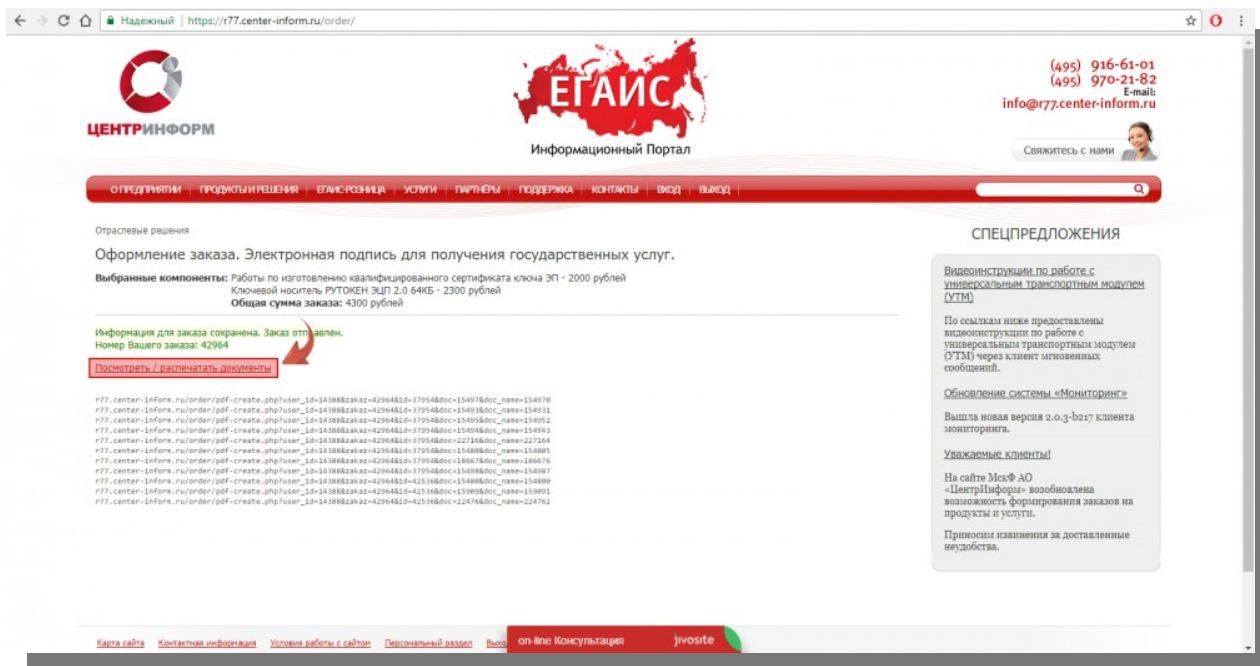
Надежный | https://r77.center-inform.ru/order/

ЦЕНТРИНФОРМ

ЕГАИС
Информационный Портал

(495) 916-61-01
(495) 970-21-82
E-mail:
info@r77.center-inform.ru

Свяжитесь с нами

О ПРЕДПРИЯТИИ | ПРОДУКТЫ И РЕШЕНИЯ | ЕГАИС-РОЗНИЦА | УСЛУГИ | ПАРТНЁРЫ | ПОДДЕРЖКА | КОНТАКТЫ | ВХОД | ВЫХОД

Отраслевые решения

Оформление заказа. Электронная подпись для получения государственных услуг.

Выбранные компоненты: Работы по изготовлению квалифицированного сертификата ключа ЭП - 2000 рублей
Ключевой носитель РУТОКЕН ЭЦП 2.0 64КБ - 2300 рублей
Общая сумма заказа: 4300 рублей

Информация для заказа сохранена. Заказ отправлен.
Номер Вашего заказа: 42964

Посмотреть / распечатать документы

r77.center-inform.ru/order/pdf-create.php?user_id=14388&zakaz=42964&id=37954&doc=15497&doc_name=154970
r77.center-inform.ru/order/pdf-create.php?user_id=14388&zakaz=42964&id=37954&doc=15493&doc_name=154931
r77.center-inform.ru/order/pdf-create.php?user_id=14388&zakaz=42964&id=37954&doc=15495&doc_name=154952
r77.center-inform.ru/order/pdf-create.php?user_id=14388&zakaz=42964&id=37954&doc=15494&doc_name=154943
r77.center-inform.ru/order/pdf-create.php?user_id=14388&zakaz=42964&id=37954&doc=22716&doc_name=227164
r77.center-inform.ru/order/pdf-create.php?user_id=14388&zakaz=42964&id=37954&doc=15480&doc_name=154805
r77.center-inform.ru/order/pdf-create.php?user_id=14388&zakaz=42964&id=37954&doc=18667&doc_name=186676
r77.center-inform.ru/order/pdf-create.php?user_id=14388&zakaz=42964&id=37954&doc=15498&doc_name=154987
r77.center-inform.ru/order/pdf-create.php?user_id=14388&zakaz=42964&id=42536&doc=15488&doc_name=154880
r77.center-inform.ru/order/pdf-create.php?user_id=14388&zakaz=42964&id=42536&doc=15989&doc_name=159891
r77.center-inform.ru/order/pdf-create.php?user_id=14388&zakaz=42964&id=42536&doc=22476&doc_name=224762

СПЕЦПРЕДЛОЖЕНИЯ

Видеоинструкции по работе с универсальным транспортным модулем (УТМ)

По ссылкам ниже предоставлены видеоинструкции по работе с универсальным транспортным модулем (УТМ) через клиент мгновенных сообщений.

Обновление системы «Мониторинг»

Вышла новая версия 2.0.3-b217 клиента мониторинга.

Уважаемые клиенты!

На сайте МскФ АО «ЦентрИнформ» возобновлена возможность формирования заказов на продукты и услуги.

Приносим извинения за доставленные неудобства.

Карта сайта | Контактная информация | Условия работы с сайтом | Персональный раздел | Выхо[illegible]

on-line Консультация jivosite